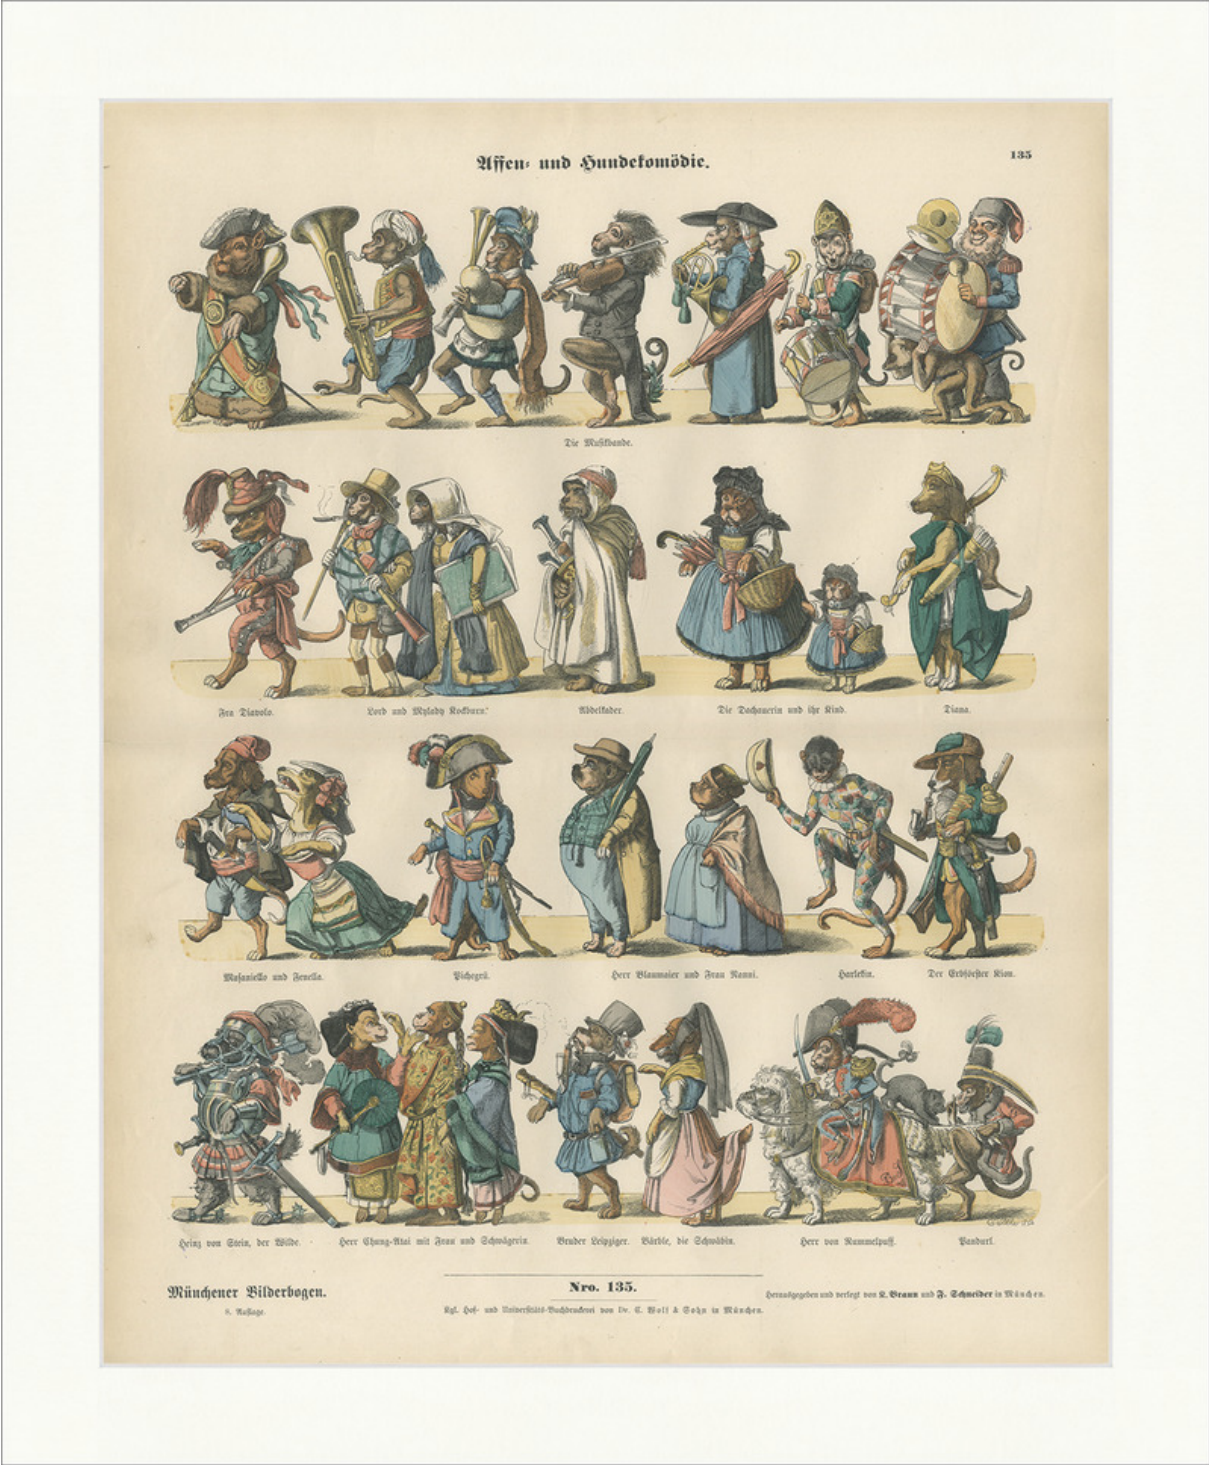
Affen- und Hundekomödie.

135

Die Musikbande.

Fra Diavolo.

Lord und Mylady Kockburn.

Abdelkader.

Die Dachauerin und ihr Kind.

Diana.

Masaniello und Fenella.

Pichegrü.

Herr Blaumaier und Frau Nanni.

Harlekin.

Der Erbförster Kiou.

Heinz von Stein, der Wilde.

Herr Chung-Atai mit Frau und Schwägerin.

Bruder Leipziger.

Bärble, die Schwäbin.

Herr von Rummelpuff.

Pandurl.

Münchener Bilderbogen.

8. Auflage.

Nro. 135.

Kgl. Hof- und Universitäts-Buchdruckerei von Dr. C. Wolf & Sohn in München.

Herausgegeben und verlegt von L. Braun und F. Schneider in München.